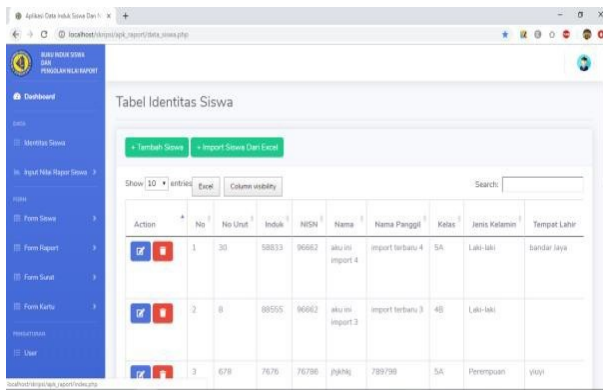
Aplikasi Data Induk Siswa Dan N ×  +

localhost/skripsi/apk_raport/data_siswa.php

BUKU INDUK SISWA DAN PENGOLAH NILAI RAPORT

Dashboard

DATA

Identitas Siswa

Input Nilai Rapor Siswa

FORM

Form Siswa

Form Raport

Form Surat

Form Kartu

PENGATURAN

User

Tabel Identitas Siswa

+ Tambah Siswa   + Import Siswa Dari Excel

Show 10 entries   Excel   Column visibility

Search:

| Action | No | No Urut | Induk | NISN | Nama | Nama Panggil | Kelas | Jenis Kelamin | Tempat Lahir |
|---|---|---|---|---|---|---|---|---|---|
| | 1 | 30 | 58833 | 96662 | aku ini import 4 | import terbaru 4 | 5A | Laki-laki | bandar jaya |
| | 2 | 8 | 88555 | 96662 | aku ini import 3 | import terbaru 3 | 4B | Laki-laki | |
| | 3 | 678 | 7676 | 76786 | jhjkhkj | 789798 | 5A | Perempuan | yuyi |

localhost/skripsi/apk_raport/index.php